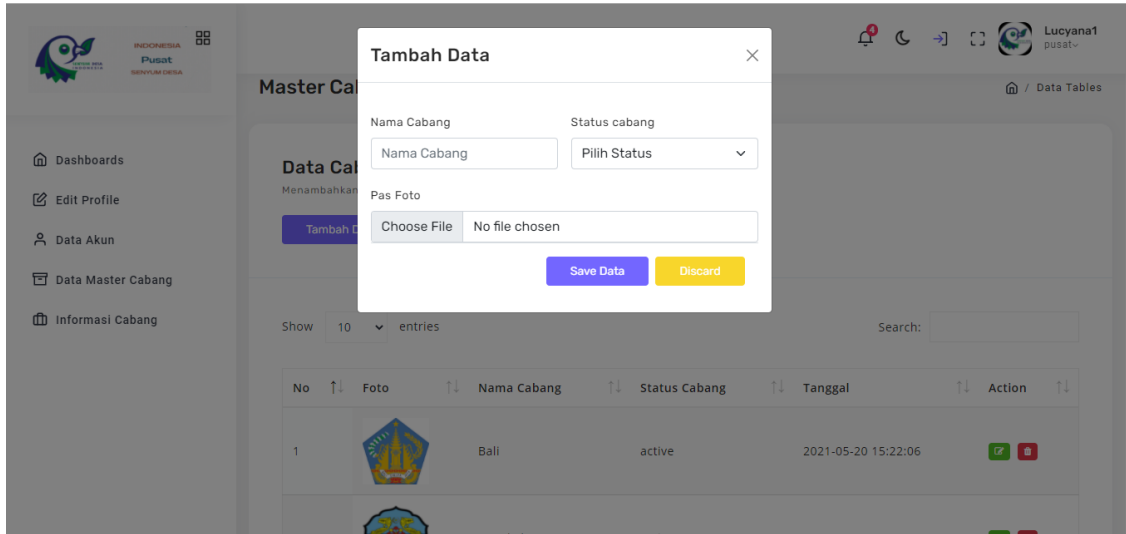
INDONESIA
Pusat
SENYUM DESA

4

Lucyana1
pusat

Master Ca

Data Tables

Dashboards
Edit Profile
Data Akun
Data Master Cabang
Informasi Cabang

Data Ca
Menambahkan
Tambah D

Tambah Data

Nama Cabang
Nama Cabang
Status cabang
Pilih Status
Pas Foto
Choose File No file chosen
Save Data
Discard

Show 10 entries
Search:

| No | Foto | Nama Cabang | Status Cabang | Tanggal | Action |
|---|---|---|---|---|---|
| 1 | | Bali | active | 2021-05-20 15:22:06 | |